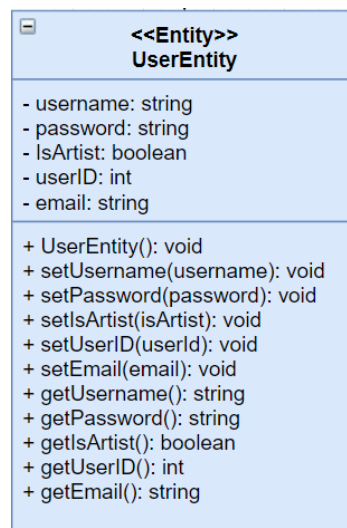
<<Entity>>
UserEntity

- username: string
- password: string
- IsArtist: boolean
- userID: int
- email: string

+ UserEntity(): void
+ setUsername(username): void
+ setPassword(password): void
+ setIsArtist(isArtist): void
+ setUserID(userId): void
+ setEmail(email): void
+ getUsername(): string
+ getPassword(): string
+ getIsArtist(): boolean
+ getUserID(): int
+ getEmail(): string